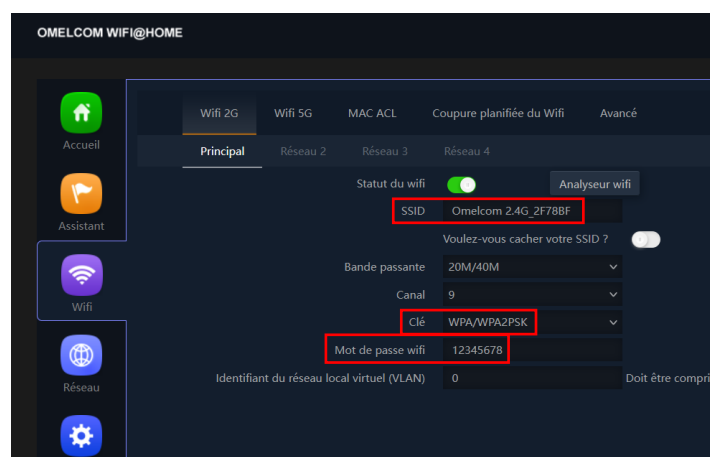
OMELCOM WIFI@HOME

Accueil

Assistant

Wifi

Réseau

Wifi 2G Wifi 5G MAC ACL Coupure planifiée du Wifi Avancé

Principal Réseau 2 Réseau 3 Réseau 4

Statut du wifi

Analyseur wifi

SSID Omelcom 2.4G_2F78BF

Voulez-vous cacher votre SSID ?

Bande passante 20M/40M

Canal 9

Clé WPA/WPA2PSK

Mot de passe wifi 12345678

Identifiant du réseau local virtuel (VLAN) 0 Doit être compri